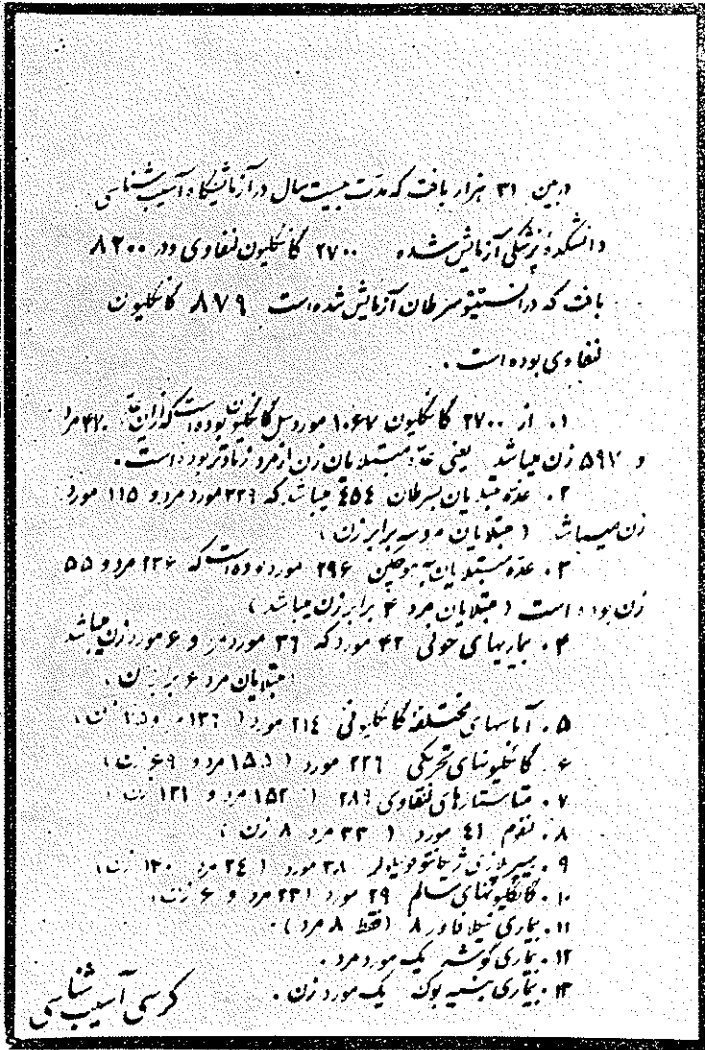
درمین ۳۱ هزار بافت که مدت بیست سال در آزمایشگاه آسیب شناسی دانشکده پزشکی آزمایش شده ۲۷۰۰ گانگلیون لنفاوی و در ۸۲۰۰ بافت که در انستیتو سرطان آزمایش شده است ۸۷۹ گانگلیون لنفاوی بوده است.

۱. از ۲۷۰۰ گانگلیون ۱۰۶۷ مورد سل گانگلیون بوده است که از این ۴۷۰ مرد و ۵۹۷ زن میباشد یعنی تعداد مبتلایان زن از مرد زیادتر بوده است.
۲. عده مبتلایان بسرطان ۴۵۴ میباشد که ۳۳۹ مورد مرد و ۱۱۵ مورد زن میباشد (مبتلایان مرد سه برابر زن)
۳. عده مبتلایان به هوچکین ۲۹۶ مورد بوده است که ۲۴۱ مرد و ۵۵ زن بوده است (مبتلایان مرد ۴ برابر زن میباشد)
۴. بیماریهای خونی ۴۲ مورد که ۳۶ مورد مرد و ۶ مورد زن میباشد مبتلایان مرد ۶ برابر زن.
۵. آماسهای مختلفه گانگلیونی ۲۱۴ مورد (۱۳۶ مرد و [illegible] زن)
۶. گانگلیونهای تحریکی ۲۲۶ مورد (۱۵۰ مرد و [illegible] زن)
۷. متاستازهای لنفاوی ۲۸۹ (۱۵۲ مرد و ۱۳۱ زن)
۸. لنفوم ۴۱ مورد (۳۳ مرد ۸ زن)
۹. بیماری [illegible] ۳۸ مورد (۲۴ مرد ۱۴ زن)
۱۰. گانگلیونهای سالم ۲۹ مورد (۲۳ مرد و ۶ زن)
۱۱. بیماری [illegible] ۸ (فقط ۸ مرد)
۱۲. بیماری گوشه یک مورد مرد.
۱۳. بیماری بسنیه بوک یک مورد زن.

کرسی آسیب شناسی